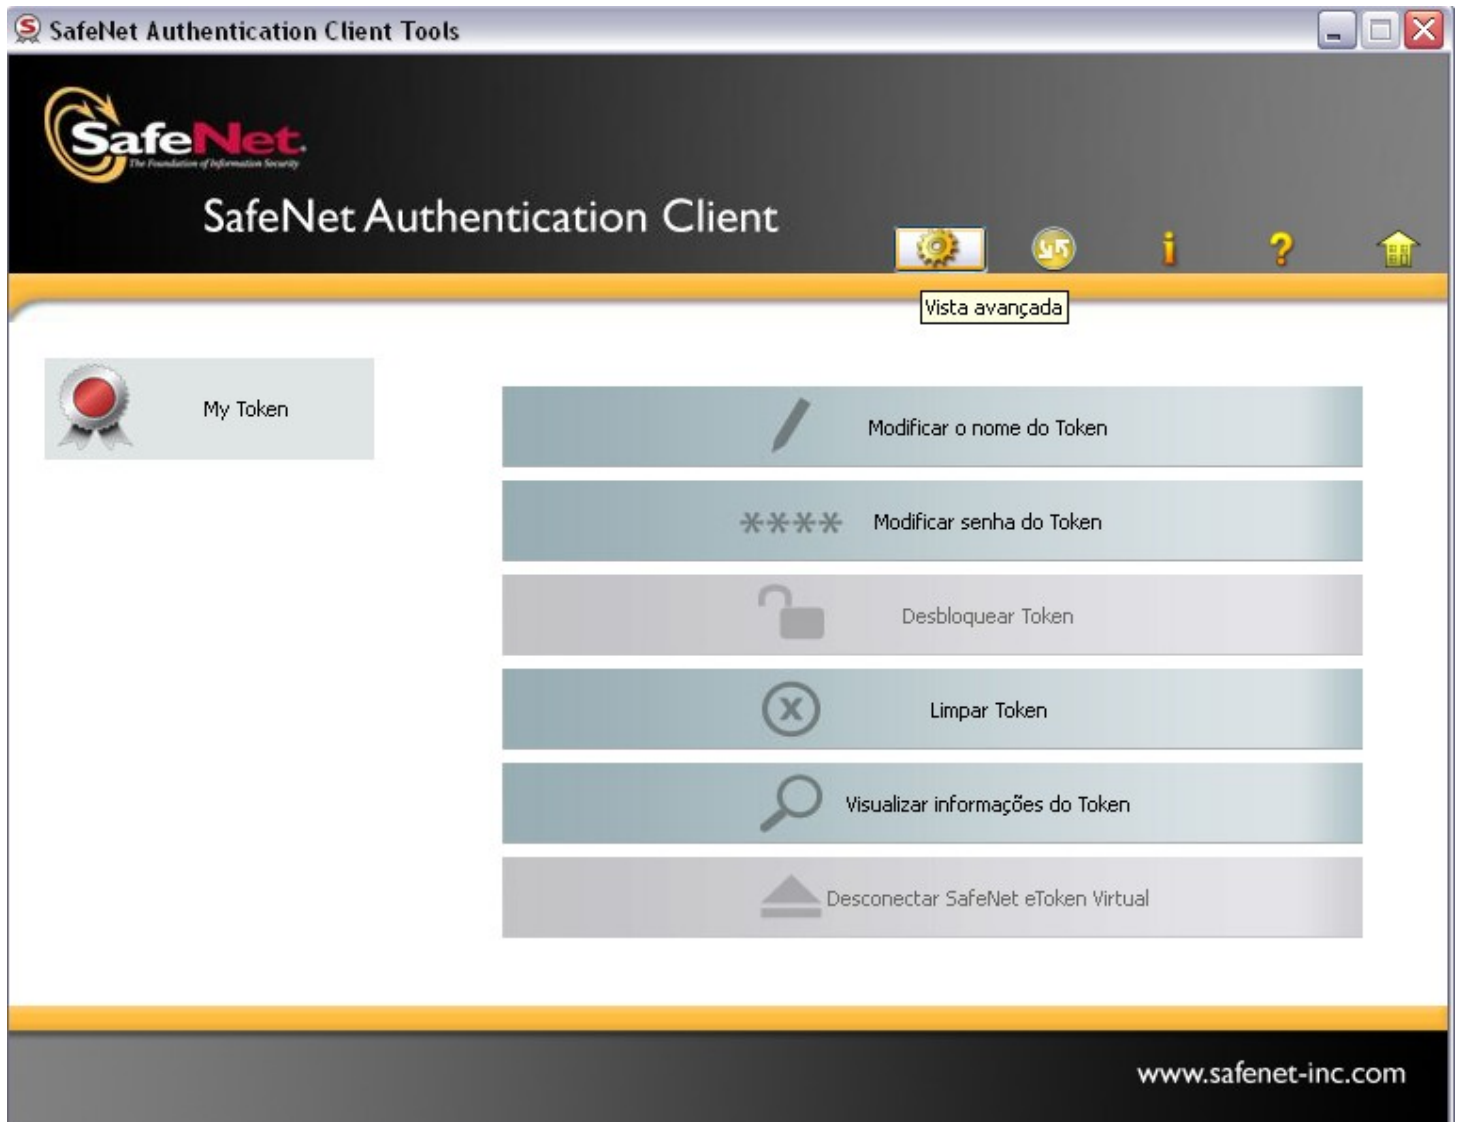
SafeNet Authentication Client Tools

SafeNet
The Foundation of Information Security

SafeNet Authentication Client

Vista avançada

My Token

Modificar o nome do Token

**** Modificar senha do Token

Desbloquear Token

Limpar Token

Visualizar informações do Token

Desconectar SafeNet eToken Virtual

www.safenet-inc.com